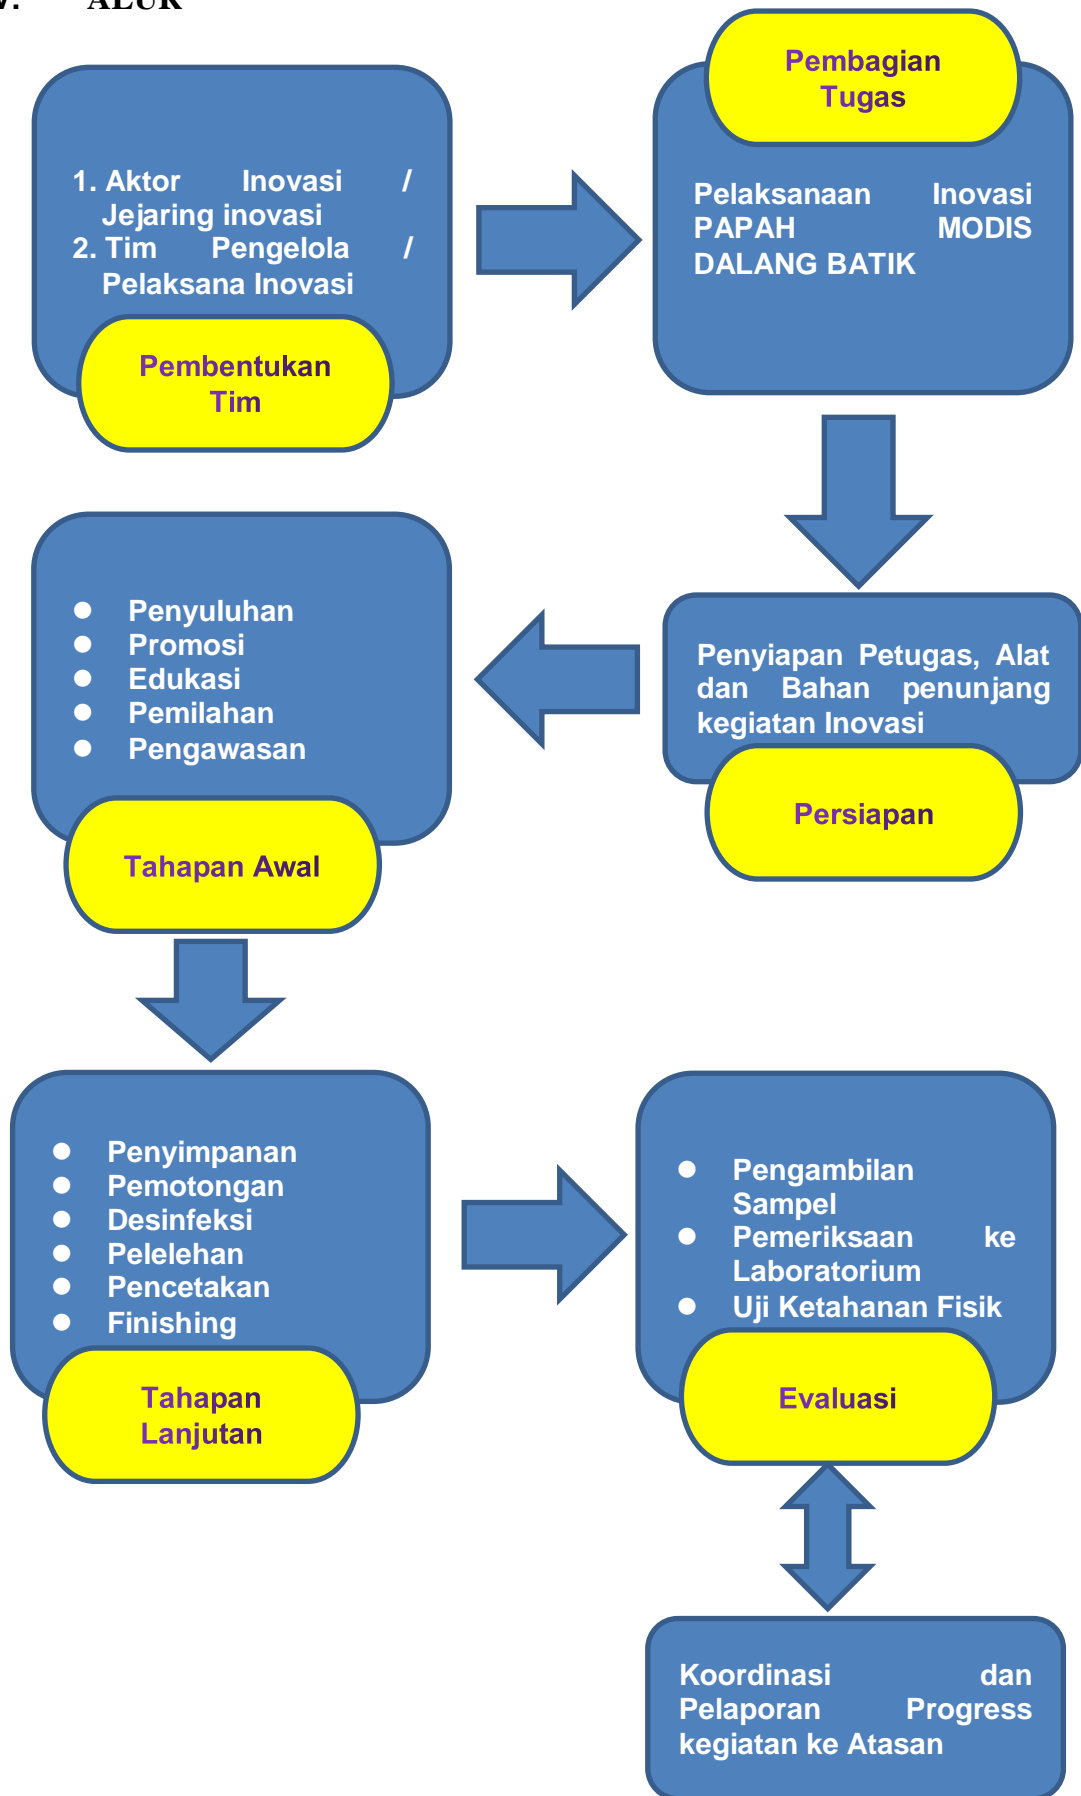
V. ALUR

1. Aktor Inovasi / Jejaring inovasi
2. Tim Pengelola / Pelaksana Inovasi

Pembentukan Tim

Pembagian Tugas

Pelaksanaan Inovasi PAPAH MODIS DALANG BATIK

Penyiapan Petugas, Alat dan Bahan penunjang kegiatan Inovasi

Persiapan

- Penyuluhan
- Promosi
- Edukasi
- Pemilahan
- Pengawasan

Tahapan Awal

- Penyimpanan
- Pemotongan
- Desinfeksi
- Pelelehan
- Pencetakan
- Finishing

Tahapan Lanjutan

- Pengambilan Sampel
- Pemeriksaan ke Laboratorium
- Uji Ketahanan Fisik

Evaluasi

Koordinasi dan Pelaporan Progress kegiatan ke Atasan